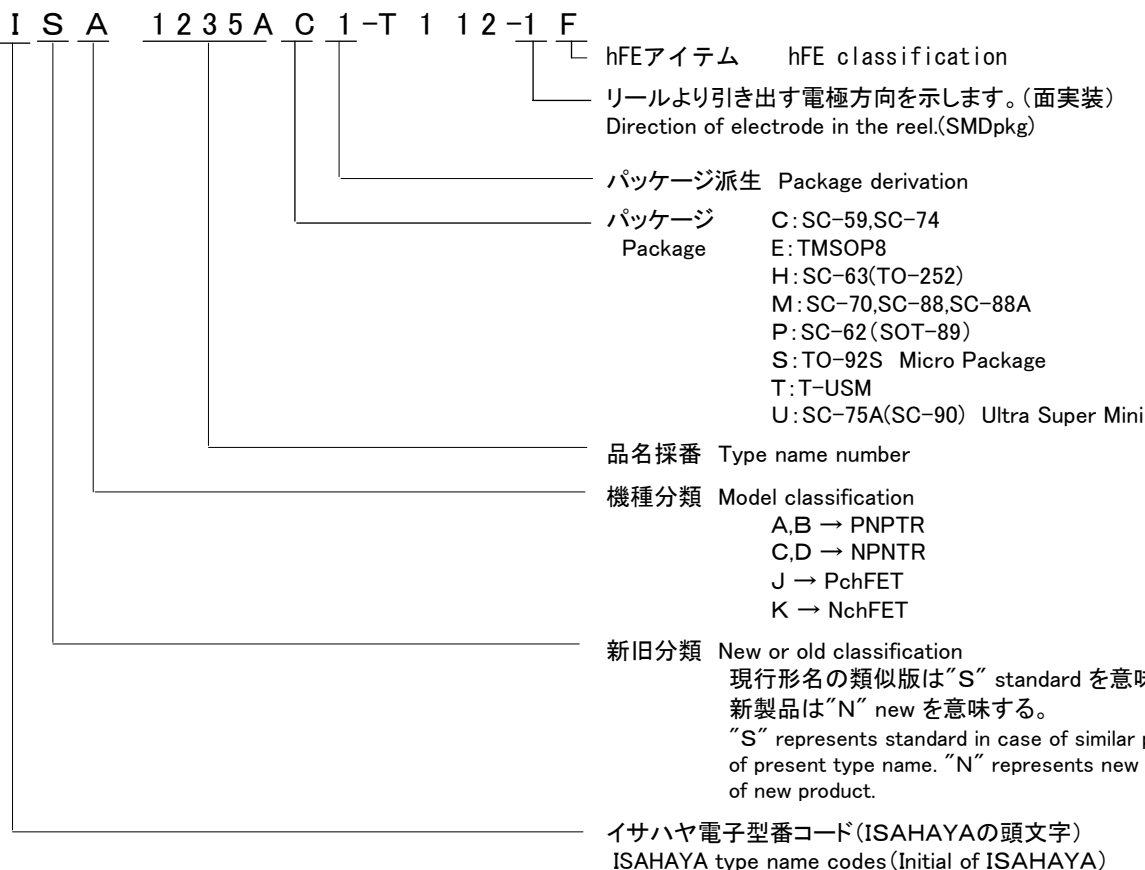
I S A 1 2 3 5 A C 1 -T 1 1 2 -1 F

hFEアイテム hFE classification

リールより引き出す電極方向を示します。(面実装)
Direction of electrode in the reel.(SMDpkg)

パッケージ派生 Package derivation

パッケージ Package
C:SC-59,SC-74
E:TMSOP8
H:SC-63(TO-252)
M:SC-70,SC-88,SC-88A
P:SC-62(SOT-89)
S:TO-92S Micro Package
T:T-USM
U:SC-75A(SC-90) Ultra Super Mini

品名採番 Type name number

機種分類 Model classification
A,B → PNPTR
C,D → NPNTR
J → PchFET
K → NchFET

新旧分類 New or old classification
現行形名の類似版は"S" standard を意味
新製品は"N" new を意味する。
"S" represents standard in case of similar p
of present type name. "N" represents new
of new product.

イサハヤ電子型番コード(ISAHAYAの頭文字)
ISAHAYA type name codes(Initial of ISAHAYA)